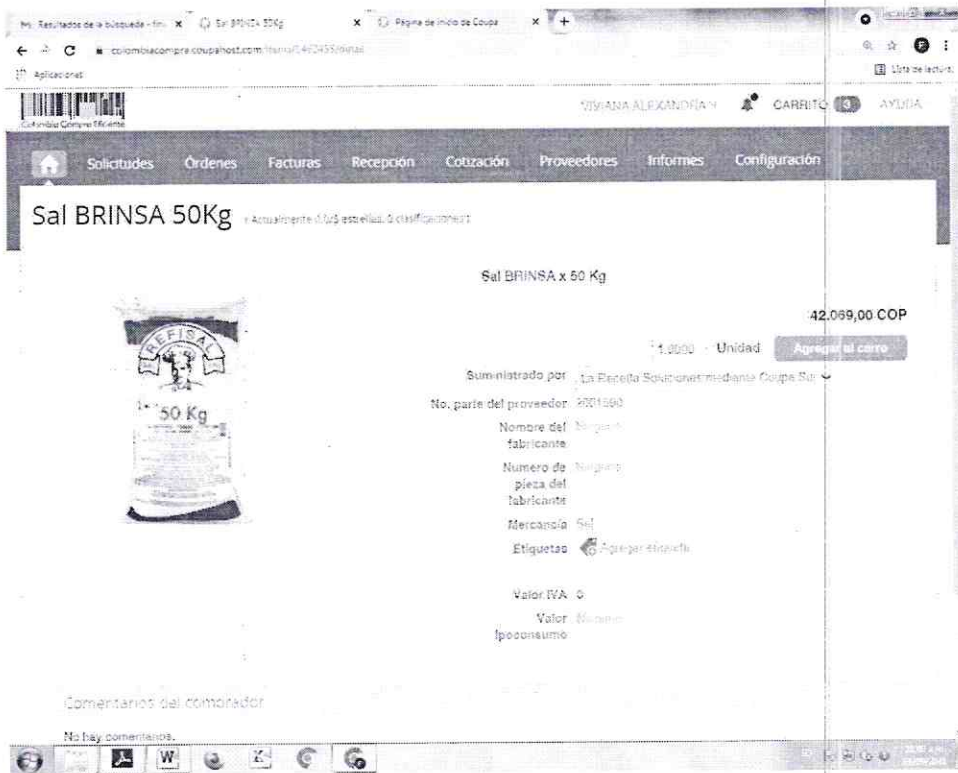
Resultados de la búsqueda - fin × Sal BRINSA 50Kg × Página de inicio de Coupa × +

colombiacompra.coupahost.com/items/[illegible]

Aplicaciones

Lista de lectura

Colombia Compra Eficiente

VIVIANA ALEXANDRA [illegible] CARRITO 3 AYUDA

Solicitudes Órdenes Facturas Recepción Cotización Proveedores Informes Configuración

Sal BRINSA 50Kg (Actualmente 0/5 estrellas. 0 clasificaciones)

Sal BRINSA x 50 Kg

42.069,00 COP

1.0000 Unidad Agregar al carro

REFISAL

50 Kg

Suministrado por La Receta Soluciones mediante Coupa Su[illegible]

No. parte del proveedor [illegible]

Nombre del fabricante Ninguno

Numero de pieza del fabricante Ninguno

Mercancía Sal

Etiquetas Agregar etiqueta

Valor IVA 0

Valor Ipoconsumo Ninguno

Comentarios del comprador

No hay comentarios.